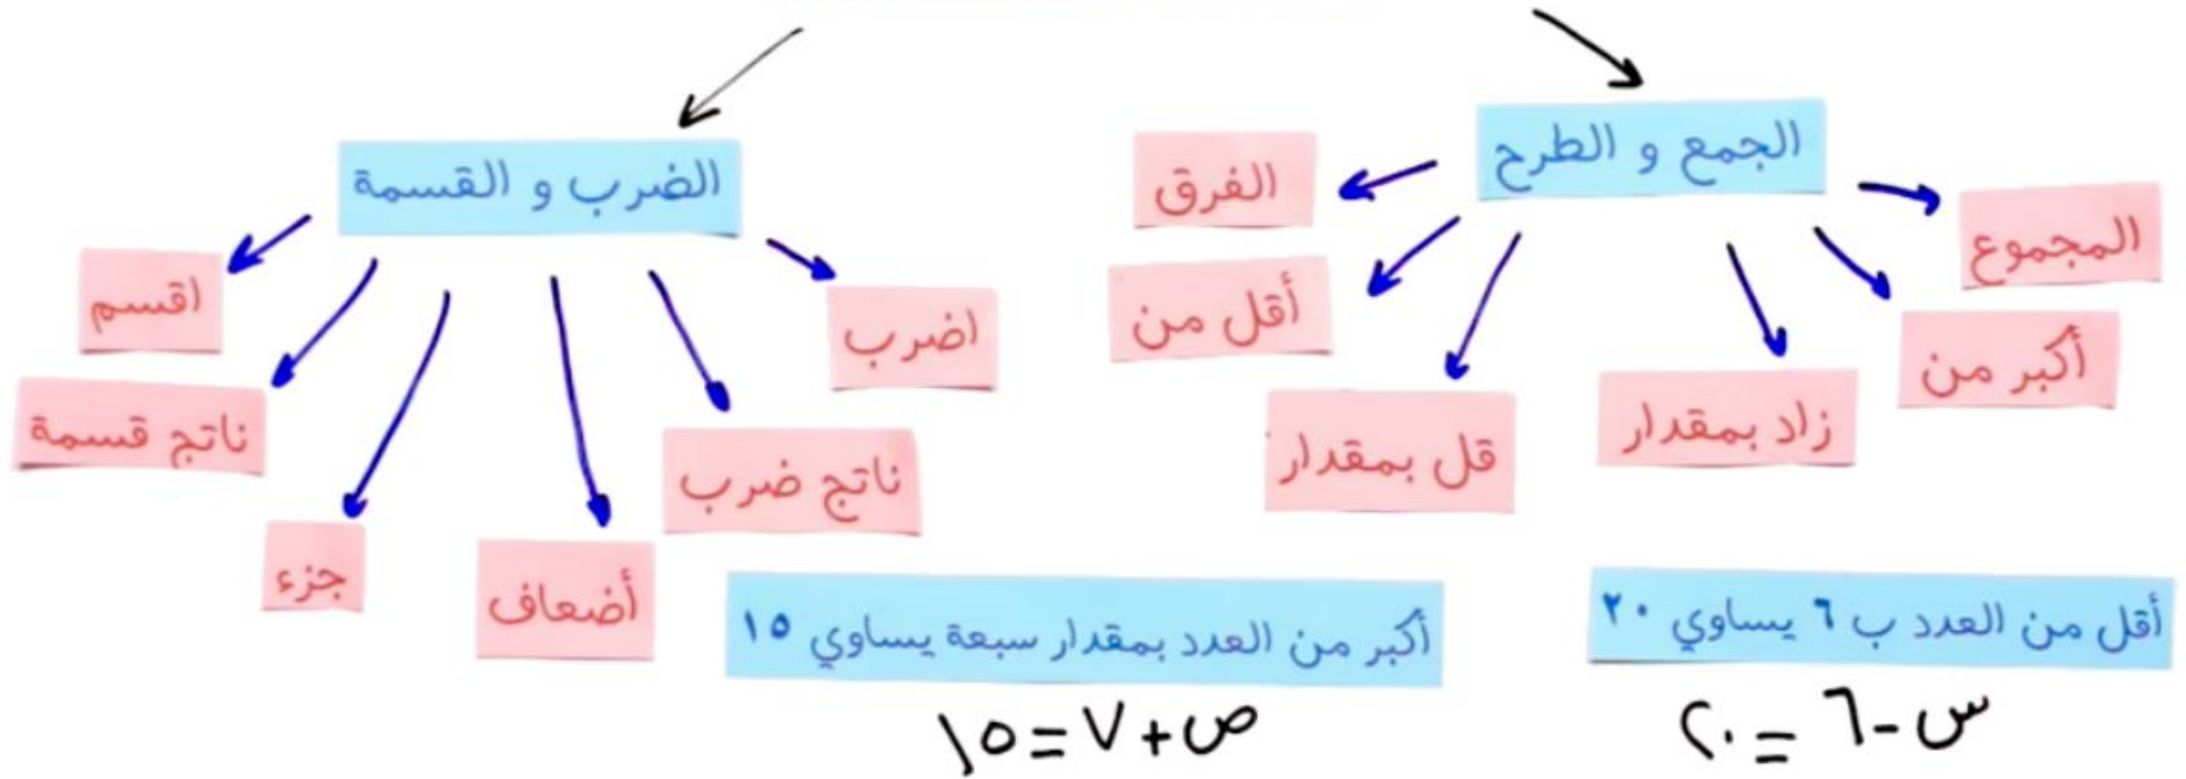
الجمع و الطرح

المجموع

الفرق

أكبر من

أقل من

زاد بمقدار

قل بمقدار

الضرب و القسمة

اضرب

اقسم

ناتج ضرب

ناتج قسمة

أضعاف

جزء

أقل من العدد ب ٦ يساوي ٢٠

س - ٦ = ٢٠

أكبر من العدد بمقدار سبعة يساوي ١٥

ص + ٧ = ١٥